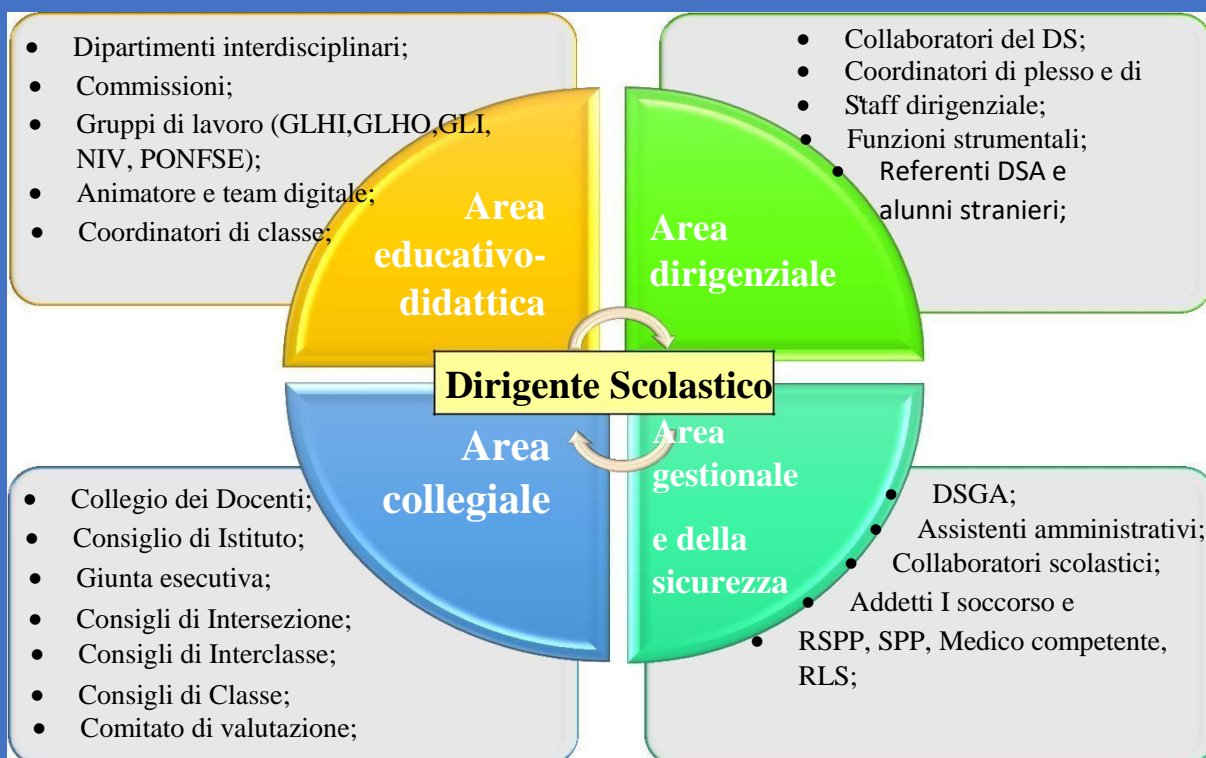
- Dipartimenti interdisciplinari;
- Commissioni;
- Gruppi di lavoro (GLHI,GLHO,GLI, NIV, PONFSE);
- Animatore e team digitale;
- Coordinatori di classe;

- Collaboratori del DS;
- Coordinatori di plesso e di
- S'taff dirigenziale;
- Funzioni strumentali;
- Referenti DSA e alunni stranieri;

Area educativo-didattica

Area dirigenziale

Dirigente Scolastico

Area collegiale

Area gestionale e della sicurezza

- Collegio dei Docenti;
- Consiglio di Istituto;
- Giunta esecutiva;
- Consigli di Intersezione;
- Consigli di Interclasse;
- Consigli di Classe;
- Comitato di valutazione;

- DSGA;
- Assistenti amministrativi;
- Collaboratori scolastici;
- Addetti I soccorso e
- RSPP, SPP, Medico competente, RLS;